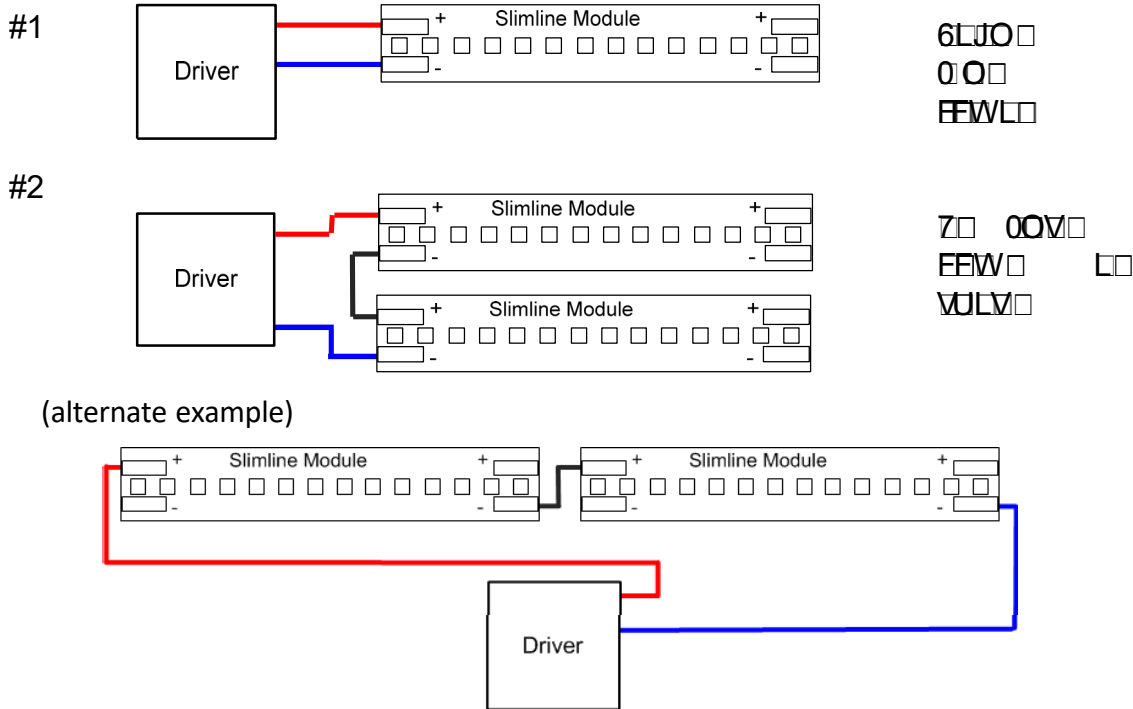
#1

Driver

+ Slimline Module +

- -

6LJO
0O
FFWL

#2

Driver

+ Slimline Module +

- -

+ Slimline Module +

- -

7 0OV
FFW L
VULV

(alternate example)

+ Slimline Module +

- -

+ Slimline Module +

- -

Driver